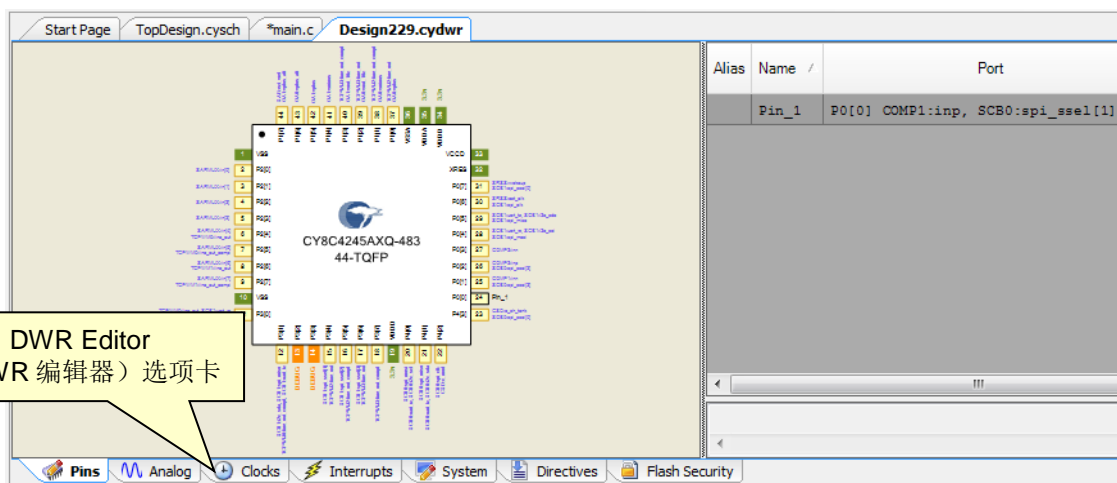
Start Page | TopDesign.cysch | *main.c | Design229.cydwr

| Alias | Name | Port |
|---|---|---|
| | Pin_1 | P0[0] COMP1:inp, SCB0:spi_ssel[1] |

CY8C4245AXQ-483
44-TQFP

VSS
P2[0]
P2[1]
P2[2]
P2[3]
P2[4]
P2[5]
P2[6]
P2[7]
VSS
P3[0]

VCCD
XRES
P0[7]
P0[6]
P0[5]
P0[4]
P0[3]
P0[2]
P0[1]
P0[0]
P4[3]

1 2 3 4 5 6 7 8 9 10 11
33 32 31 30 29 28 27 26 25 24 23
44 43 42 41 40 39 38 37 36 35 34
12 13 14 15 16 17 18 19 20 21 22

Pin_1

DWR Editor
WR 编辑器）选项卡

Pins | Analog | Clocks | Interrupts | System | Directives | Flash Security